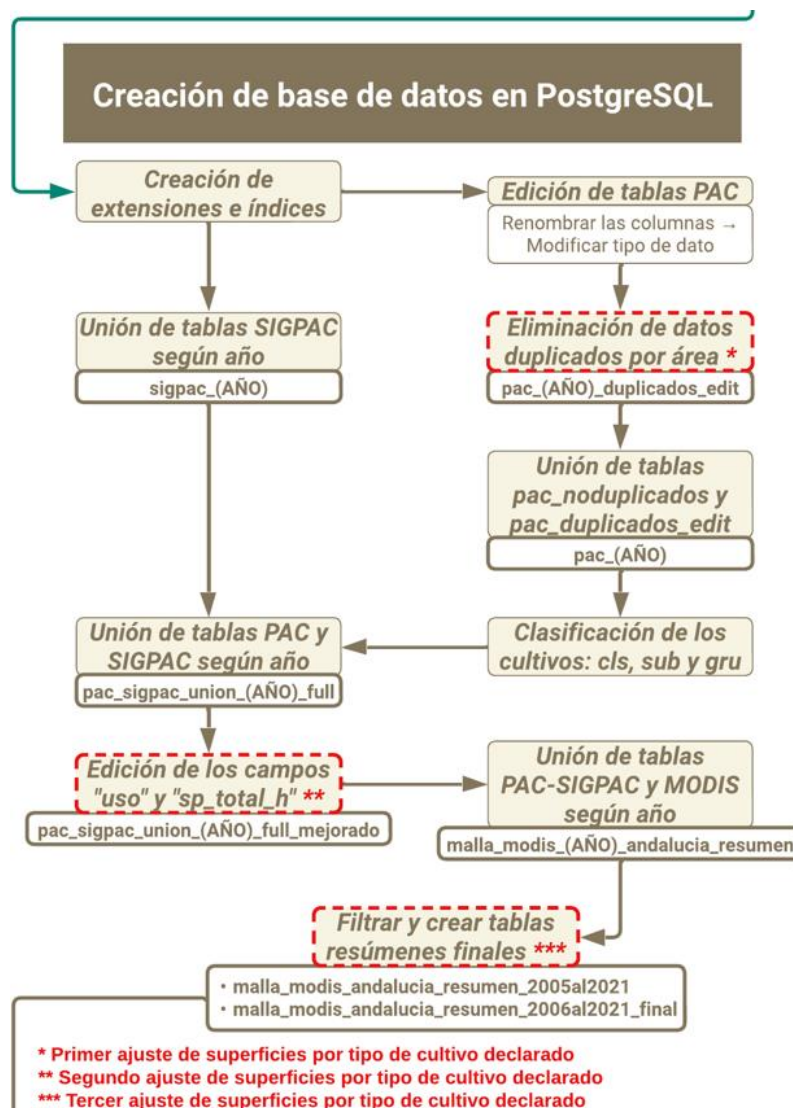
Creación de base de datos en PostgreSQL

Creación de extensiones e índices

Edición de tablas PAC

Renombrar las columnas → Modificar tipo de dato

Unión de tablas SIGPAC según año

sigpac_(AÑO)

Eliminación de datos duplicados por área *

pac_(AÑO)_duplicados_edit

Unión de tablas pac_noduplicados y pac_duplicados_edit

pac_(AÑO)

Unión de tablas PAC y SIGPAC según año

pac_sigpac_union_(AÑO)_full

Clasificación de los cultivos: cls, sub y gru

Edición de los campos "uso" y "sp_total_h" **

pac_sigpac_union_(AÑO)_full_mejorado

Unión de tablas PAC-SIGPAC y MODIS según año

malla_modis_(AÑO)_andalucia_resumen

Filtrar y crear tablas resúmenes finales ***

• malla_modis_andalucia_resumen_2005al2021
• malla_modis_andalucia_resumen_2006al2021_final

* Primer ajuste de superficies por tipo de cultivo declarado
** Segundo ajuste de superficies por tipo de cultivo declarado
*** Tercer ajuste de superficies por tipo de cultivo declarado